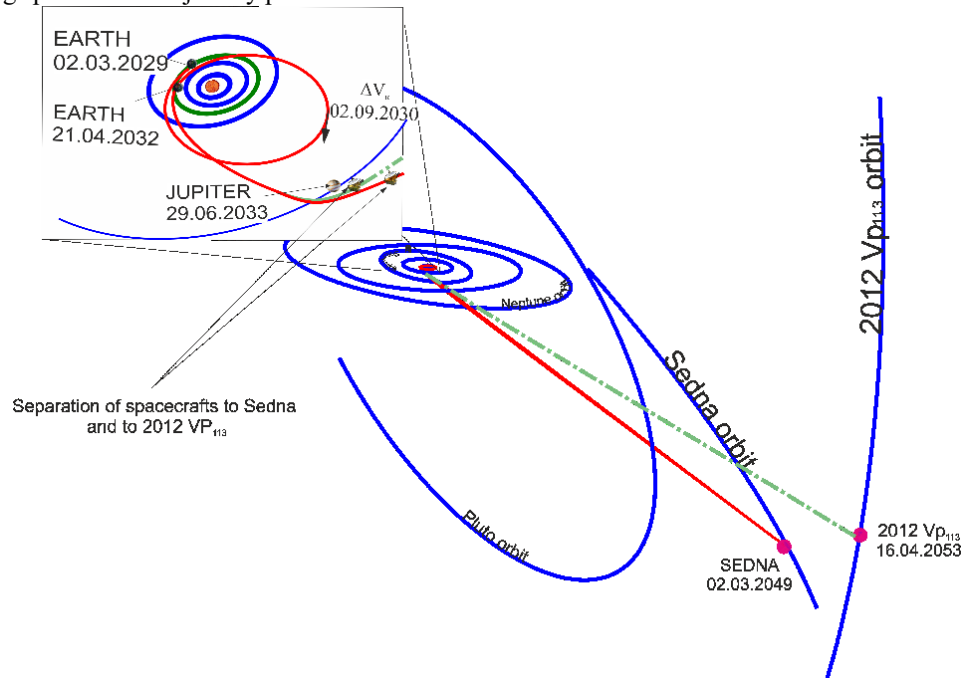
EARTH
02.03.2029

EARTH
21.04.2032

$\Delta V_n$
02.09.2030

JUPITER
29.06.2033

Neptune orbit

2012 $Vp_{113}$ orbit

Sedna orbit

Separation of spacecrafts to Sedna and to 2012 $VP_{113}$

Pluto orbit

SEDNA
02.03.2049

2012 $Vp_{113}$
16.04.2053